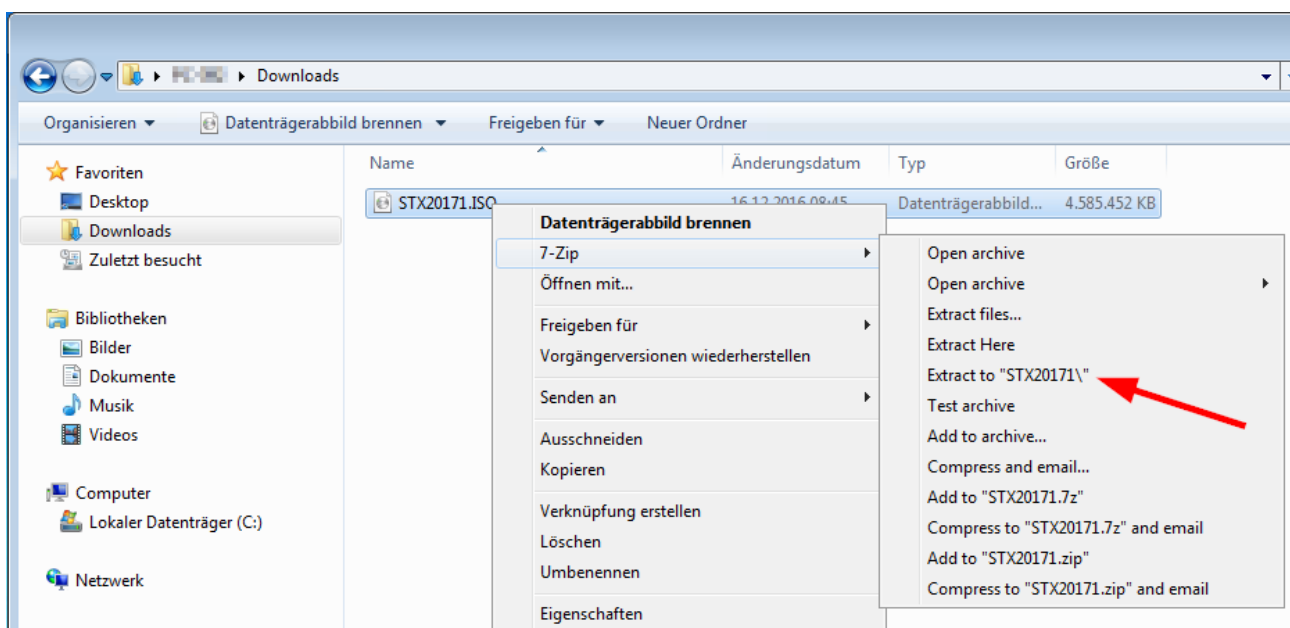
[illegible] ▸ Downloads

Organisieren ▾ Datenträgerabbild brennen ▾ Freigeben für ▾ Neuer Ordner

Favoriten
Desktop
Downloads
Zuletzt besucht

Bibliotheken
Bilder
Dokumente
Musik
Videos

Computer
Lokaler Datenträger (C:)

Netzwerk

| Name | Änderungsdatum | Typ | Größe |
|---|---|---|---|
| STX20171.ISO | 16.12.2016 08:45 | Datenträgerabbild... | 4.585.452 KB |

Datenträgerabbild brennen
7-Zip
Öffnen mit...
Freigeben für
Vorgängerversionen wiederherstellen
Senden an
Ausschneiden
Kopieren
Verknüpfung erstellen
Löschen
Umbenennen
Eigenschaften

Open archive
Open archive
Extract files...
Extract Here
Extract to "STX20171\"
Test archive
Add to archive...
Compress and email...
Add to "STX20171.7z"
Compress to "STX20171.7z" and email
Add to "STX20171.zip"
Compress to "STX20171.zip" and email